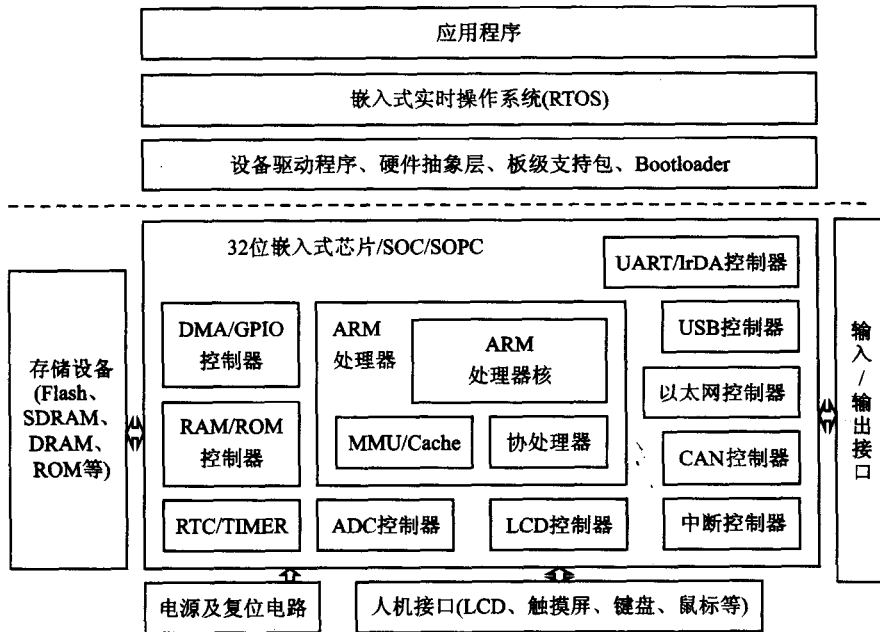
应用程序

嵌入式实时操作系统(RTOS)

设备驱动程序、硬件抽象层、板级支持包、Bootloader

32位嵌入式芯片/SOC/SOPC

UART/IrDA控制器

存储设备 (Flash、SDRAM、DRAM、ROM等)

DMA/GPIO 控制器

ARM 处理器

ARM 处理器核

USB控制器

以太网控制器

输入/输出接口

RAM/ROM 控制器

MMU/Cache

协处理器

CAN控制器

RTC/TIMER

ADC控制器

LCD控制器

中断控制器

电源及复位电路

人机接口(LCD、触摸屏、键盘、鼠标等)